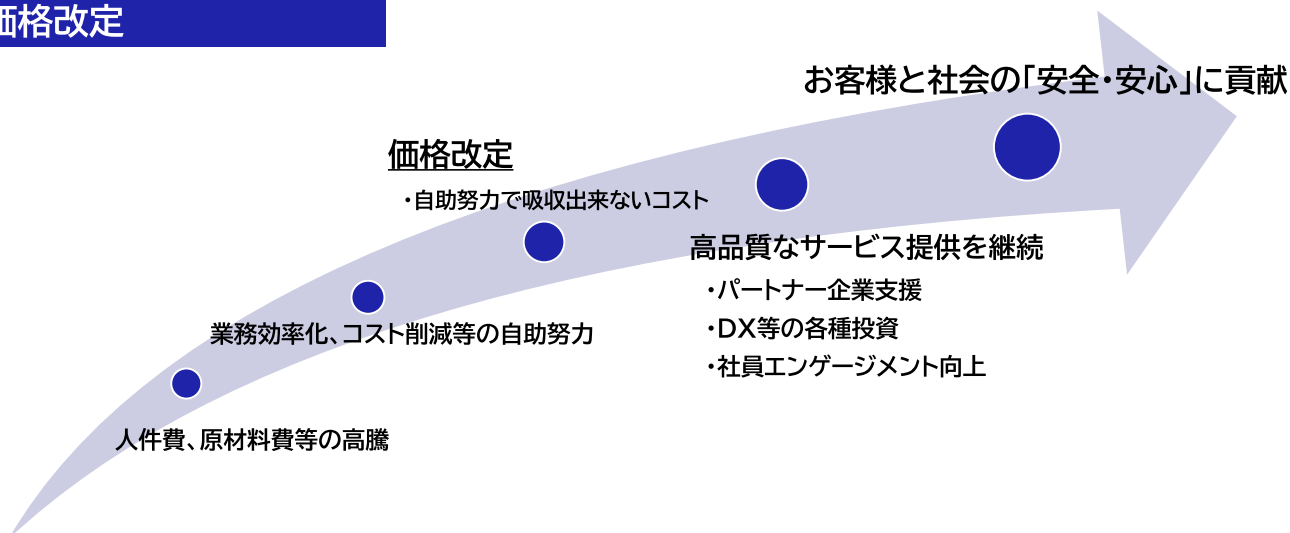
価格改定

お客様と社会の「安全・安心」に貢献

価格改定
・自助努力で吸収出来ないコスト

高品質なサービス提供を継続
・パートナー企業支援
・DX等の各種投資
・社員エンゲージメント向上

業務効率化、コスト削減等の自助努力

人件費、原材料費等の高騰